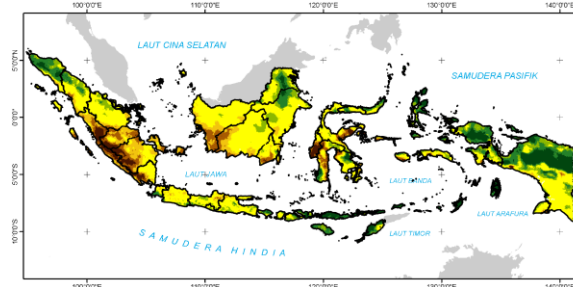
100°0'0"E
110°0'0"E
120°0'0"E
130°0'0"E
140°0'0"E

LAUT CINA SELATAN
SAMUDERA PASIFIK
5°0'0"N
0°0'0"
5°0'0"S
10°0'0"S
LAUT JAWA
LAUT BANDA
LAUT ARAFURA
LAUT TIMOR
SAMUDERA HINDIA

100°0'0"E
110°0'0"E
120°0'0"E
130°0'0"E
140°0'0"E